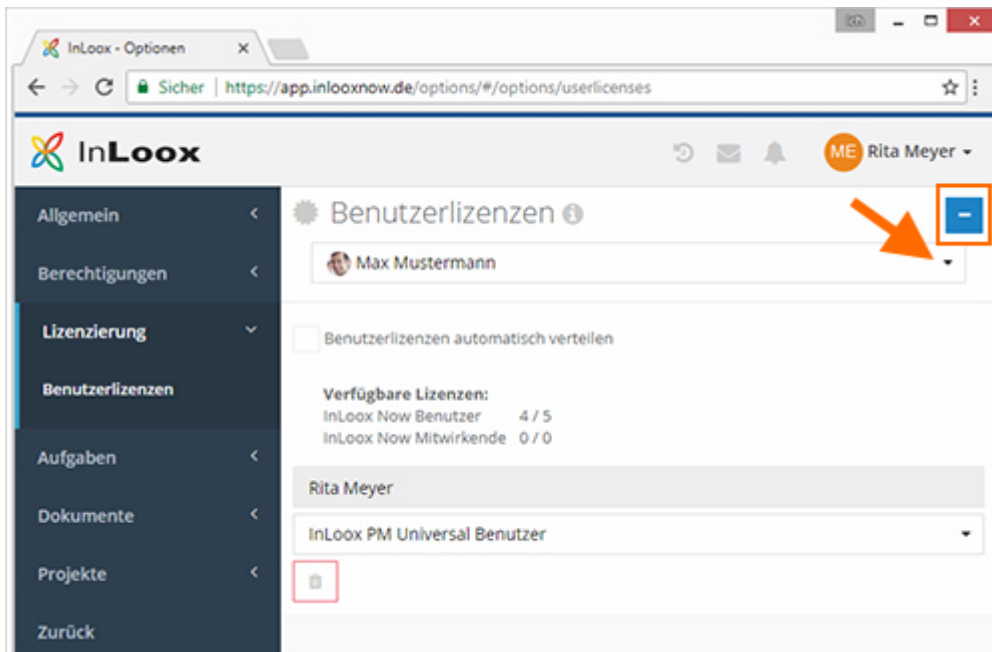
InLoox - Optionen ×

Sicher | https://app.inlooxnow.de/options/#/options/userlicenses

InLoox

ME Rita Meyer

Allgemein

Berechtigungen

Lizenzierung

Benutzerlizenzen

Aufgaben

Dokumente

Projekte

Zurück

Benutzerlizenzen

Max Mustermann

Benutzerlizenzen automatisch verteilen

Verfügbare Lizenzen:
InLoox Now Benutzer 4 / 5
InLoox Now Mitwirkende 0 / 0

Rita Meyer

InLoox PM Universal Benutzer